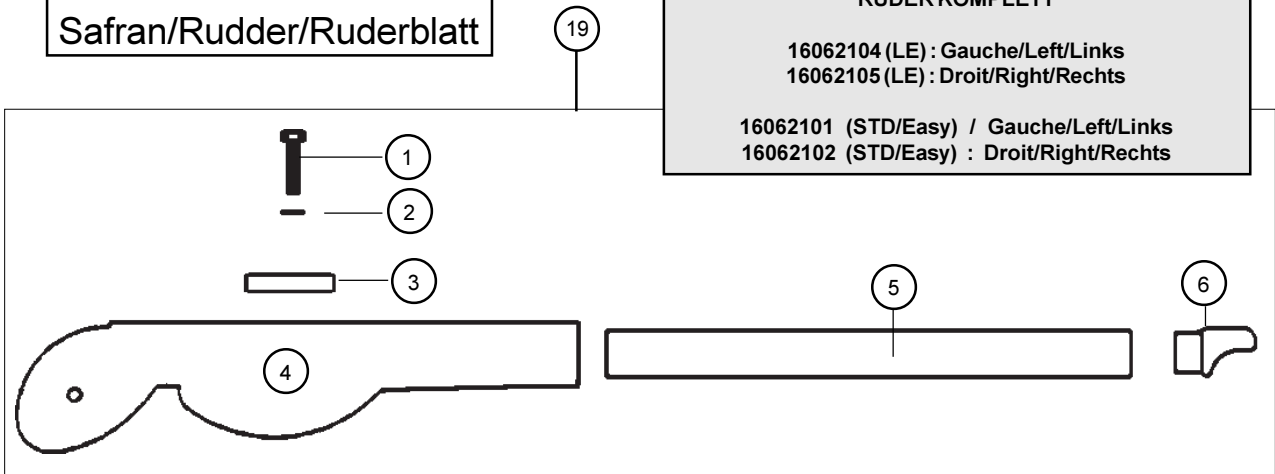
Safran/Rudder/Ruderblatt

19

RUDER KOMPLETT

16062104 (LE) : Gauche/Left/Links
16062105 (LE) : Droit/Right/Rechts

16062101 (STD/Easy) / Gauche/Left/Links
16062102 (STD/Easy) : Droit/Right/Rechts

1

2

3

5

6

4